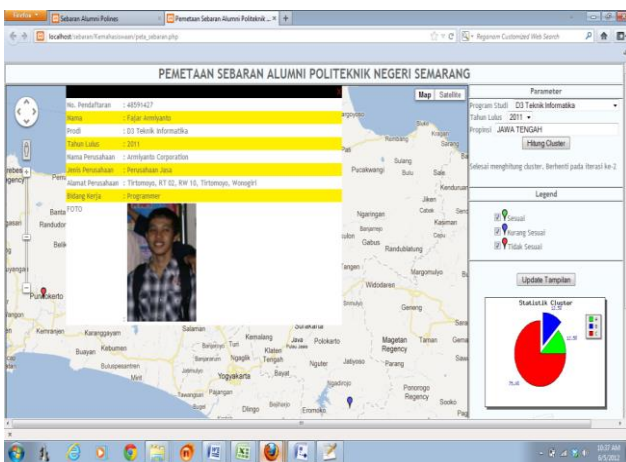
Firefox | Sebaran Alumni Polines | Pemetaan Sebaran Alumni Politeknik ... | +

localhost/sebaran/Kemahasiswaan/peta_sebaran.php

Regenerate Customized Web Search

PEMETAAN SEBARAN ALUMNI POLITEKNIK NEGERI SEMARANG

Map | Satelite

| | |
|---|---|
| No. Pendaftaran | : 48591427 |
| Nama | : Fajar Armiyanto |
| Prodi | : D3 Teknik Informatika |
| Tahun Lulus | : 2011 |
| Nama Perusahaan | : Armiyanto Corporation |
| Jenis Perusahaan | : Perusahaan Jasa |
| Alamat Perusahaan | : Tirtomoyo, RT 02, RW 10, Tirtomoyo, Wonogiri |
| Bidang Kerja | : Programmer |
| FOTO | |

Banta Randudor Belik Purwokerto Kemranjen Karanggayam Kebumen Buayan Butuhpesantren Mirit Salaman Kemalang Jawa Tengah Klaten Yogyakarta Bayat Ngawi Polokarto Magetan Regency Taman Nguter Jatiyoso Ngadirojo Ponorogo Regency Sooko Dlingo Eromoko Wonosari Ngargoyoso Sukolilo Blora Kendurian Jiken Ngaringan Banjarejo Cepu Kasiman Gabus Randublatung Margomulyo Widodaren Geneng Sarang Sulang Bulu Sale Pucakwangi Kragan Ngawen Pajangan Bantul Parang Saradan Gema Rembang Tangen Sragen

Parameter
Program Studi D3 Teknik Informatika
Tahun Lulus 2011
Propinsi JAWA TENGAH
Hitung Cluster

Selesai menghitung cluster, Berhenti pada iterasi ke-2

Legend
Sesuai
Kurang Sesuai
Tidak Sesuai

Update Tampilan

Statistik Cluster

10:37 AM
6/5/2012